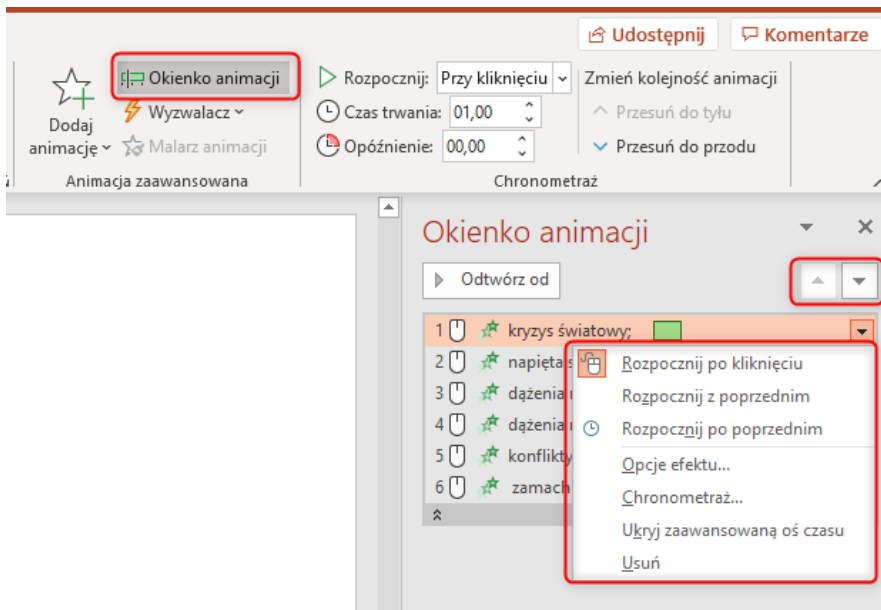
Udostępnij
Komentarze

Dodaj animacje
Okienko animacji
Wyzwalacz
Malarz animacji
Animacja zaawansowana

Rozpocznij: Przy kliknięciu
Czas trwania: 01,00
Opóźnienie: 00,00
Zmień kolejność animacji
Przesuń do tyłu
Przesuń do przodu
Chronometraż

Okienko animacji
Odtwórz od

1 kryzys światowy;
2 napięta s
3 dążenia
4 dążenia
5 konflikty
6 zamach

Rozpocznij po kliknięciu
Rozpocznij z poprzednim
Rozpocznij po poprzednim
Opcje efektu...
Chronometraż...
Ukryj zaawansowaną oś czasu
Usuń